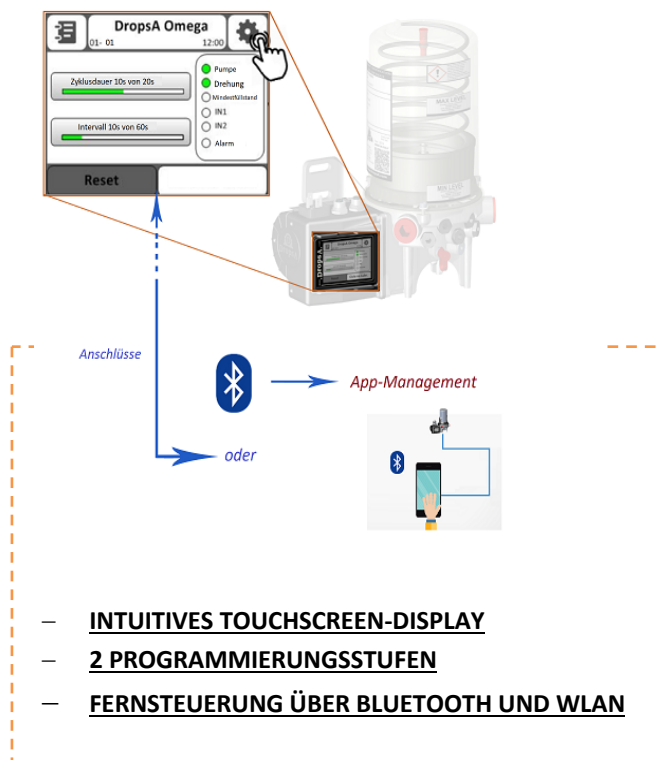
DropsA Omega
01- 01
12:00

Zykluszdauer 10s von 20s

Intervall 10s von 60s

Pumpe
Drehung
Mindestfüllstand
IN1
IN2
Alarm

Reset

Anschlüsse

App-Management

oder

– INTUITIVES TOUCHSCREEN-DISPLAY
– 2 PROGRAMMIERUNGSSTUFEN
– FERNSTEUERUNG ÜBER BLUETOOTH UND WLAN